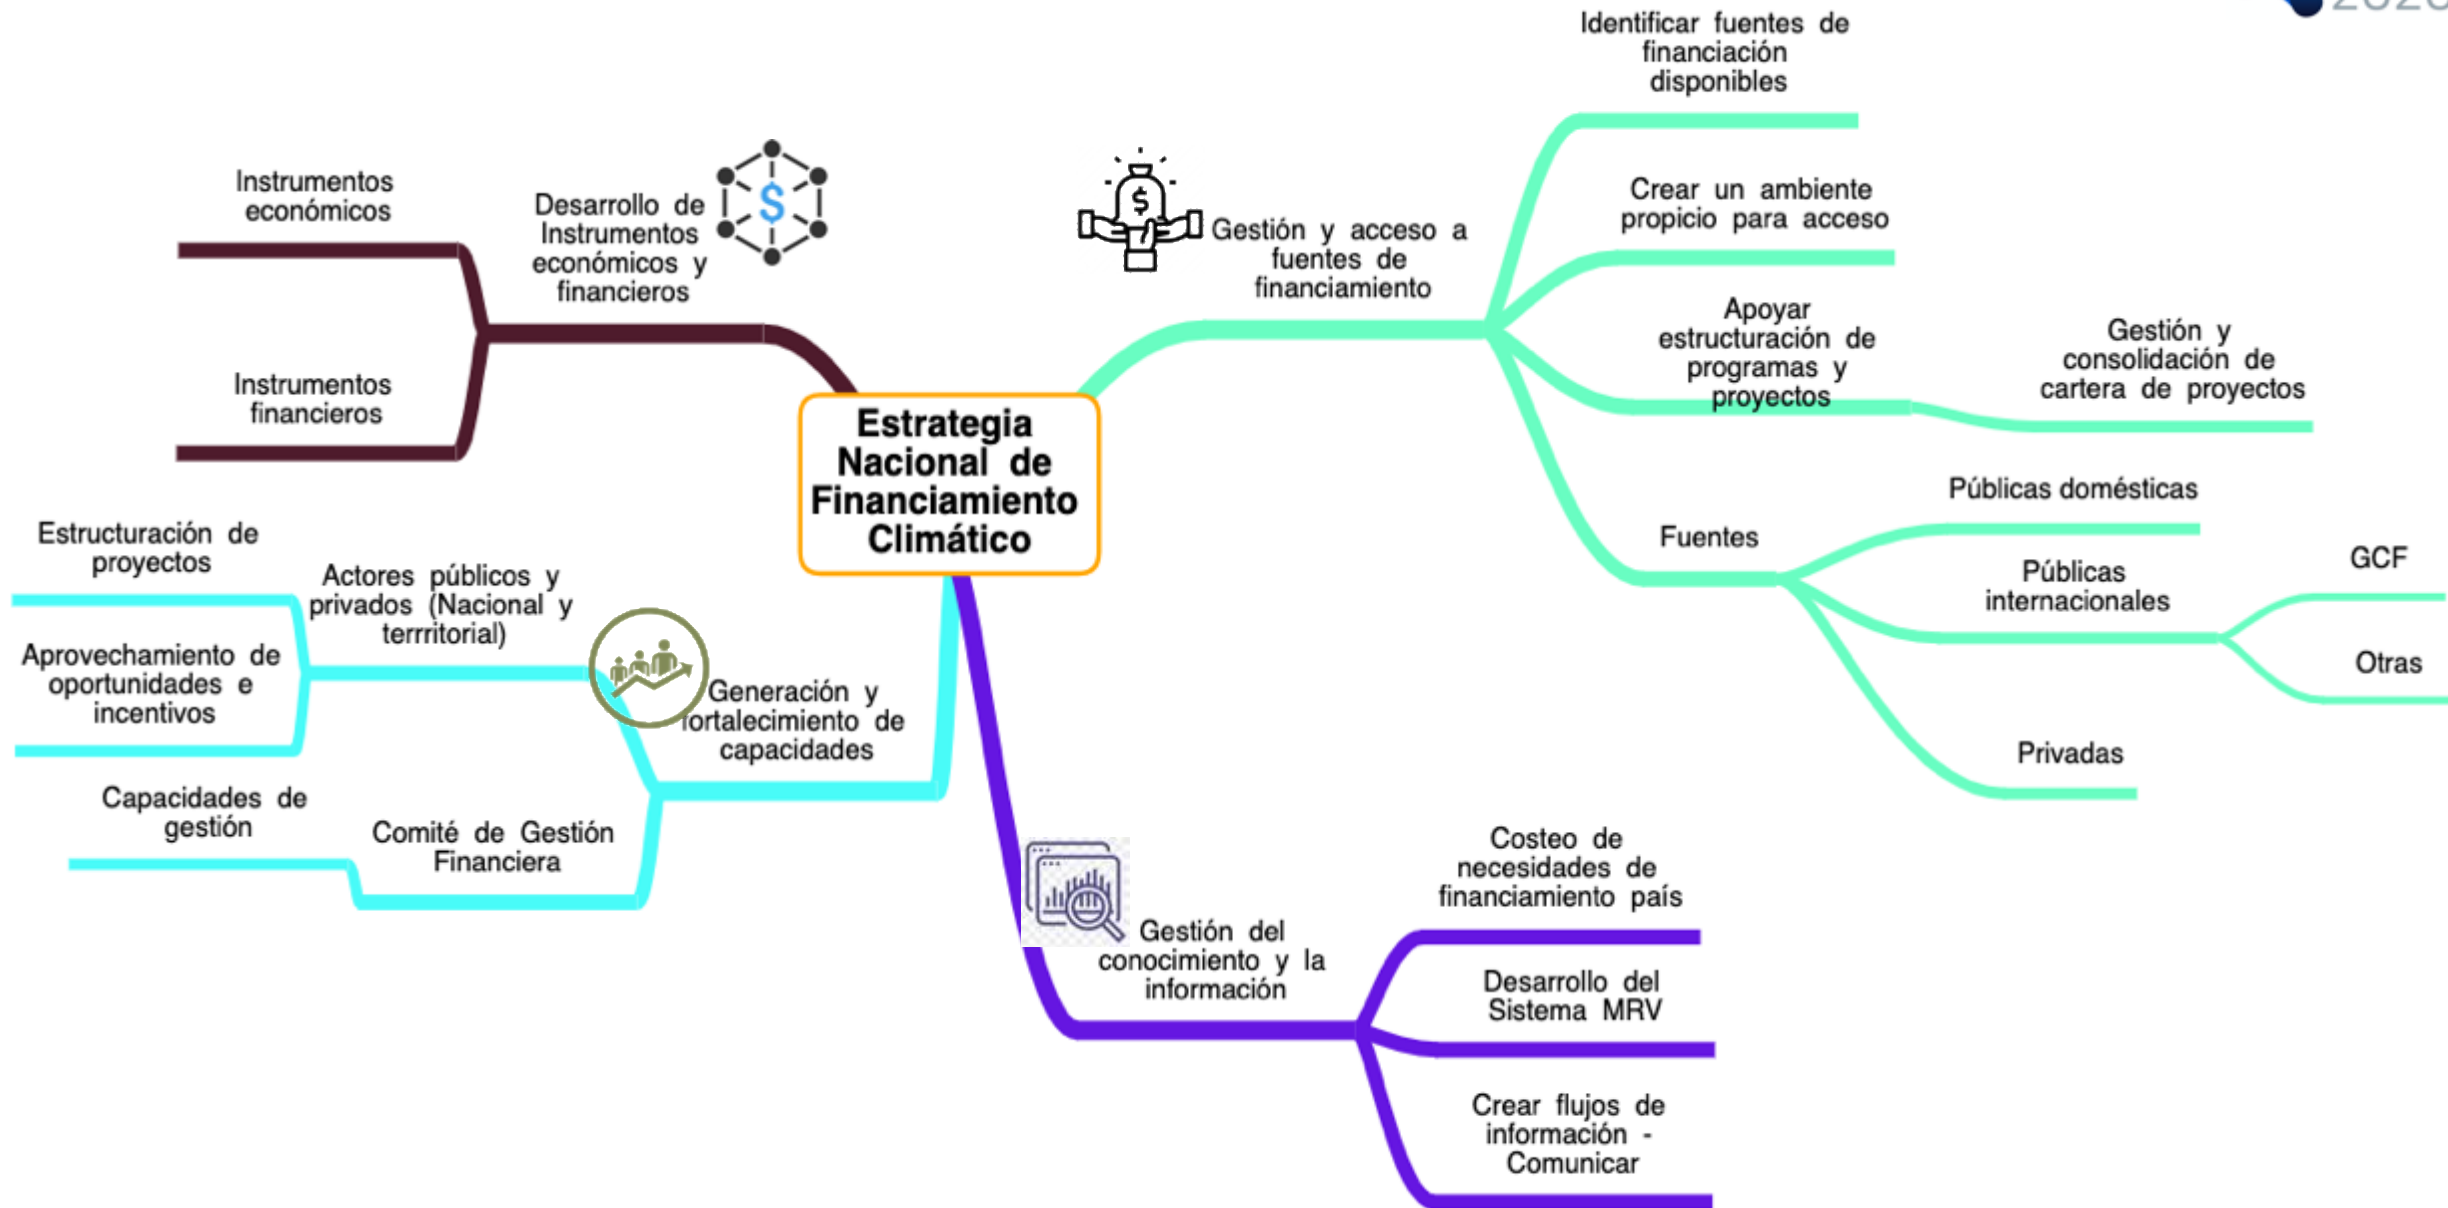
Estrategia Nacional de Financiamiento Climático

Desarrollo de Instrumentos económicos y financieros

Instrumentos económicos

Instrumentos financieros

Gestión y acceso a fuentes de financiamiento

Identificar fuentes de financiación disponibles

Crear un ambiente propicio para acceso

Apoyar estructuración de programas y proyectos

Gestión y consolidación de cartera de proyectos

Fuentes

Públicas domésticas

Públicas internacionales

GCF

Otras

Privadas

Generación y fortalecimiento de capacidades

Actores públicos y privados (Nacional y terrritorial)

Estructuración de proyectos

Aprovechamiento de oportunidades e incentivos

Comité de Gestión Financiera

Capacidades de gestión

Gestión del conocimiento y la información

Costeo de necesidades de financiamiento país

Desarrollo del Sistema MRV

Crear flujos de información - Comunicar